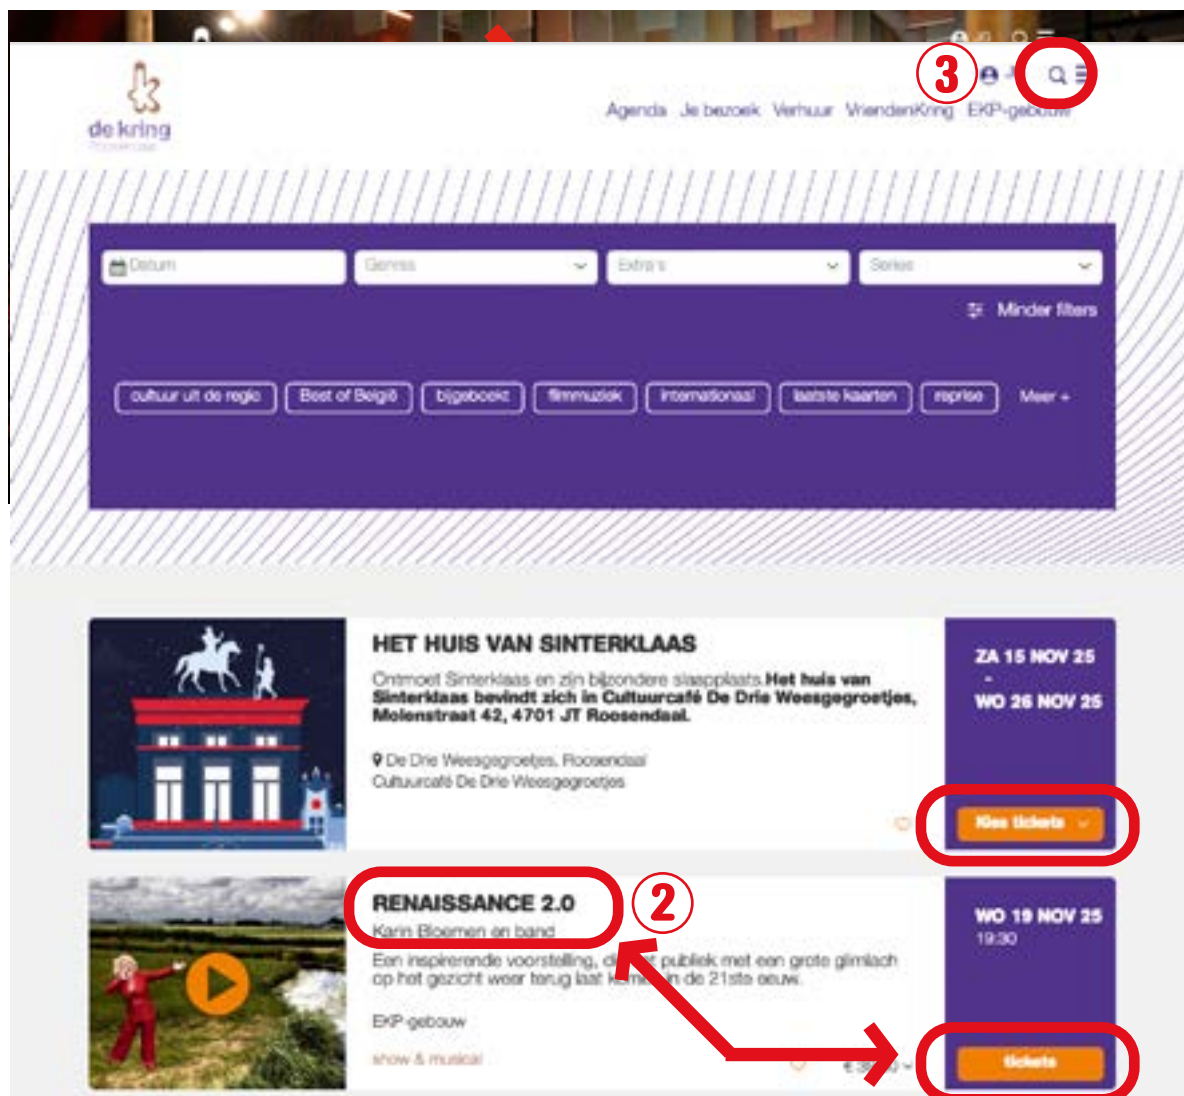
3

de kring
Roosendaal

Agenda Je bezoek Verhuur VriendenKring EKP-gebouw

Datum
Genres
Extra's
Series

Minder filters

cultuur uit de regio
Best of België
bijgeboekt
filmmuziek
internationaal
laatste kaarten
reprise
Meer +

HET HUIS VAN SINTERKLAAS
Ontmoet Sinterklaas en zijn bijzondere slaapplaats. **Het huis van Sinterklaas bevindt zich in Cultuurcafé De Drie Weesgegroetjes, Molenstraat 42, 4701 JT Roosendaal.**

De Drie Weesgegroetjes, Roosendaal
Cultuurcafé De Drie Weesgegroetjes

ZA 15 NOV 25
-
WO 26 NOV 25

Kies tickets

2

RENAISSANCE 2.0
Karin Bloemen en band
Een inspirerende voorstelling, die het publiek met een grote glimlach op het gezicht weer terug laat keren in de 21ste eeuw.

EKP-gebouw

show & musical

€ 3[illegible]

WO 19 NOV 25
19:30

tickets